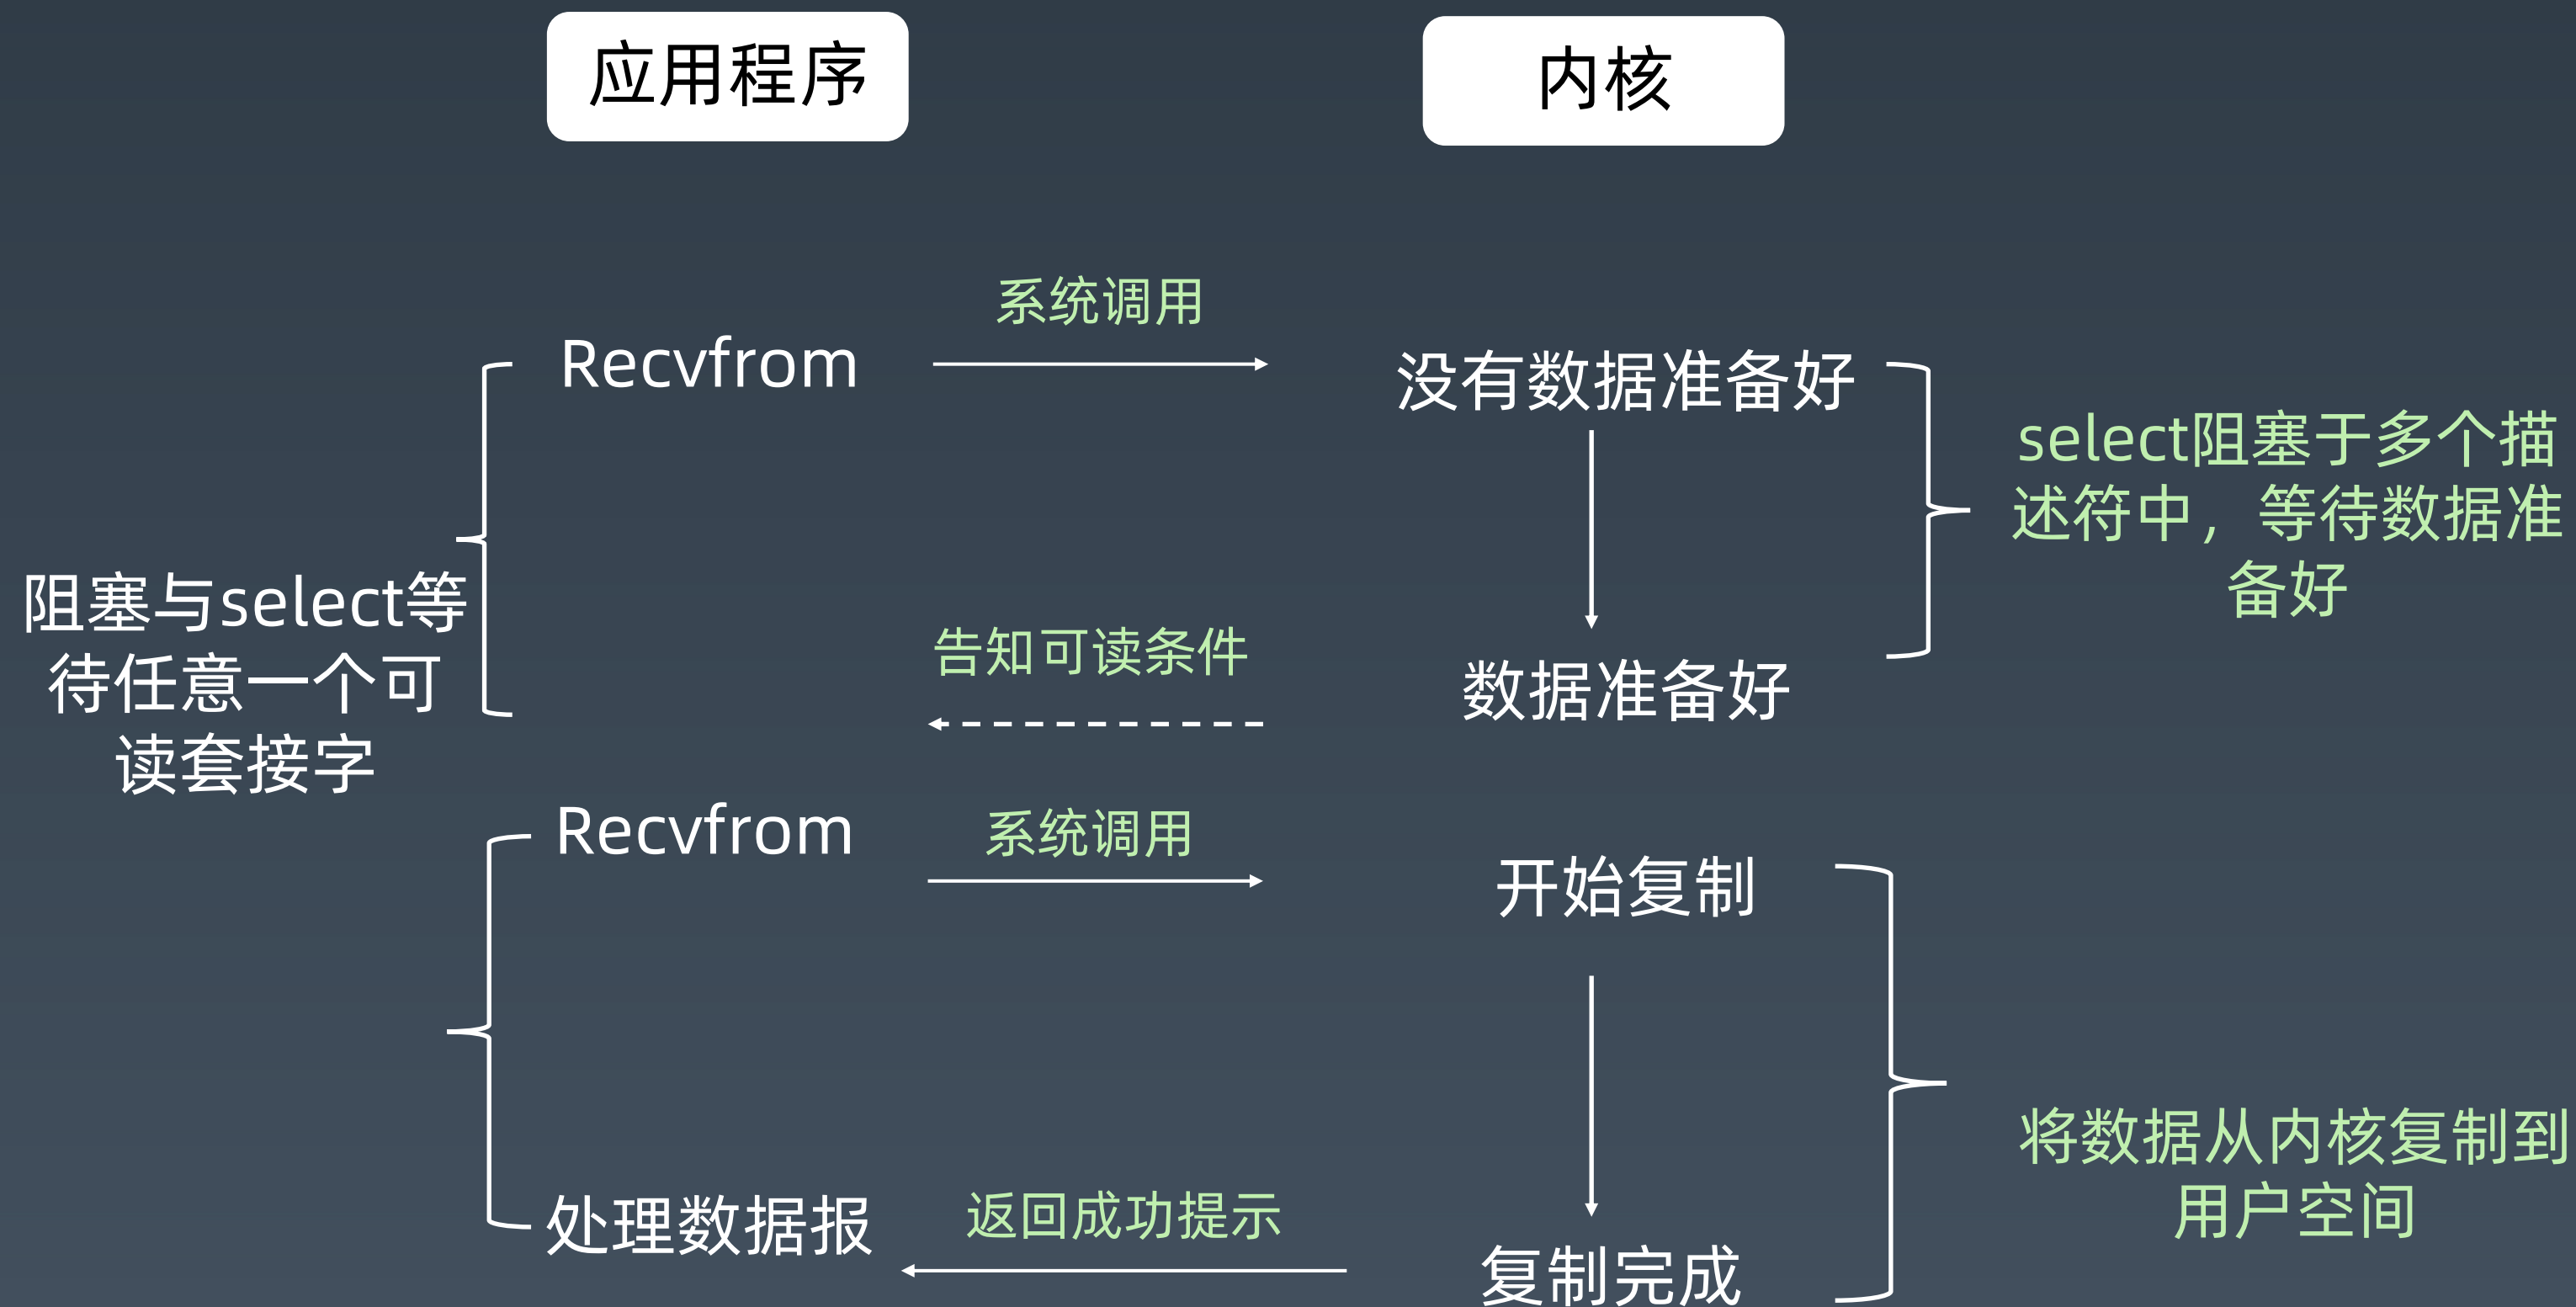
应用程序

内核

系统调用

Recvfrom

没有数据准备好

select阻塞于多个描述符中，等待数据准备好

阻塞与select等待任意一个可读套接字

告知可读条件

数据准备好

Recvfrom

系统调用

开始复制

将数据从内核复制到用户空间

处理数据报

返回成功提示

复制完成